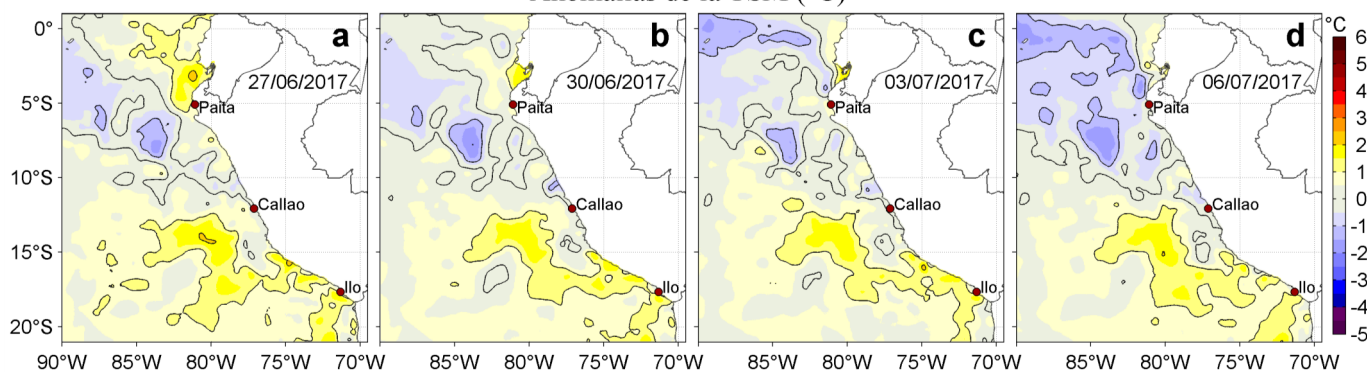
Anomalías de la TSM (°C)

0°
5°S
10°S
15°S
20°S

a
27/06/2017
Paita
Callao
Ilo

b
30/06/2017
Paita
Callao
Ilo

c
03/07/2017
Paita
Callao
Ilo

d
06/07/2017
Paita
Callao
Ilo

90°W 85°W 80°W 75°W 70°W 85°W 80°W 75°W 70°W 85°W 80°W 75°W 70°W 85°W 80°W 75°W 70°W

°C
6
5
4
3
2
1
0
-1
-2
-3
-4
-5